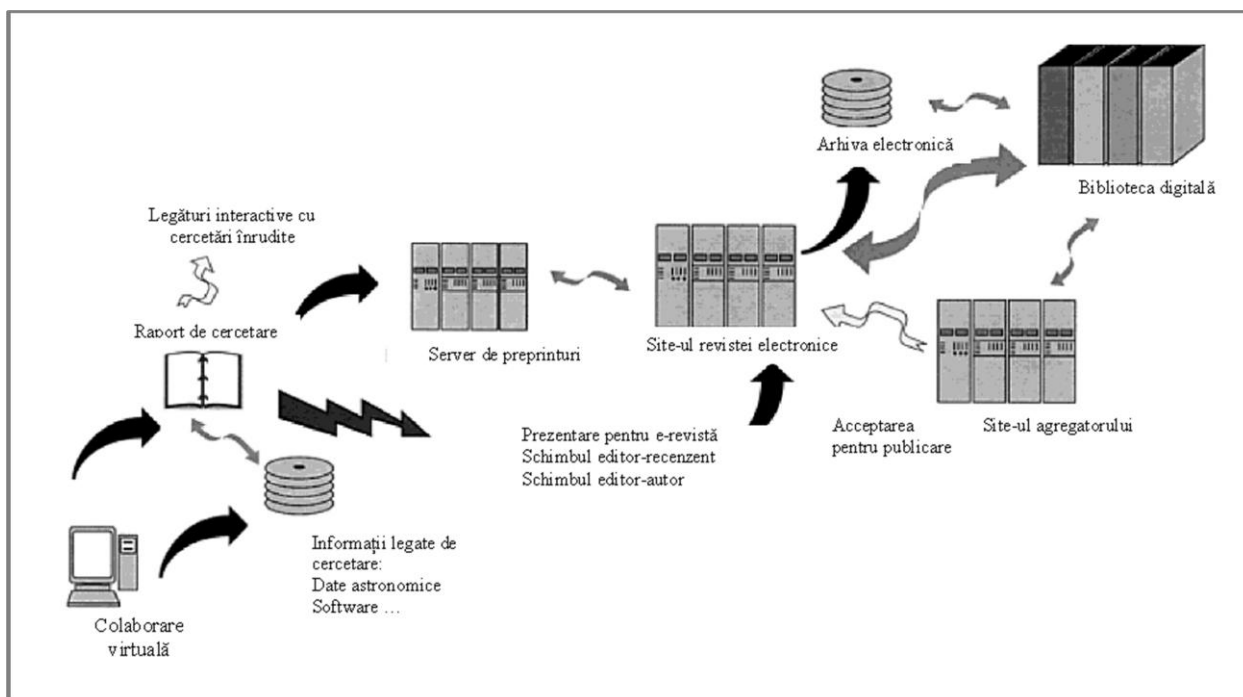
Arhiva electronică

Biblioteca digitală

Legături interactive cu cercetări înrudite

Raport de cercetare

Server de preprinturi

Site-ul revistei electronice

Site-ul agregatorului

Acceptarea pentru publicare

Prezentare pentru e-revistă
Schimbul editor-recenzent
Schimbul editor-autor

Informații legate de cercetare:
Date astronomice
Software …

Colaborare virtuală